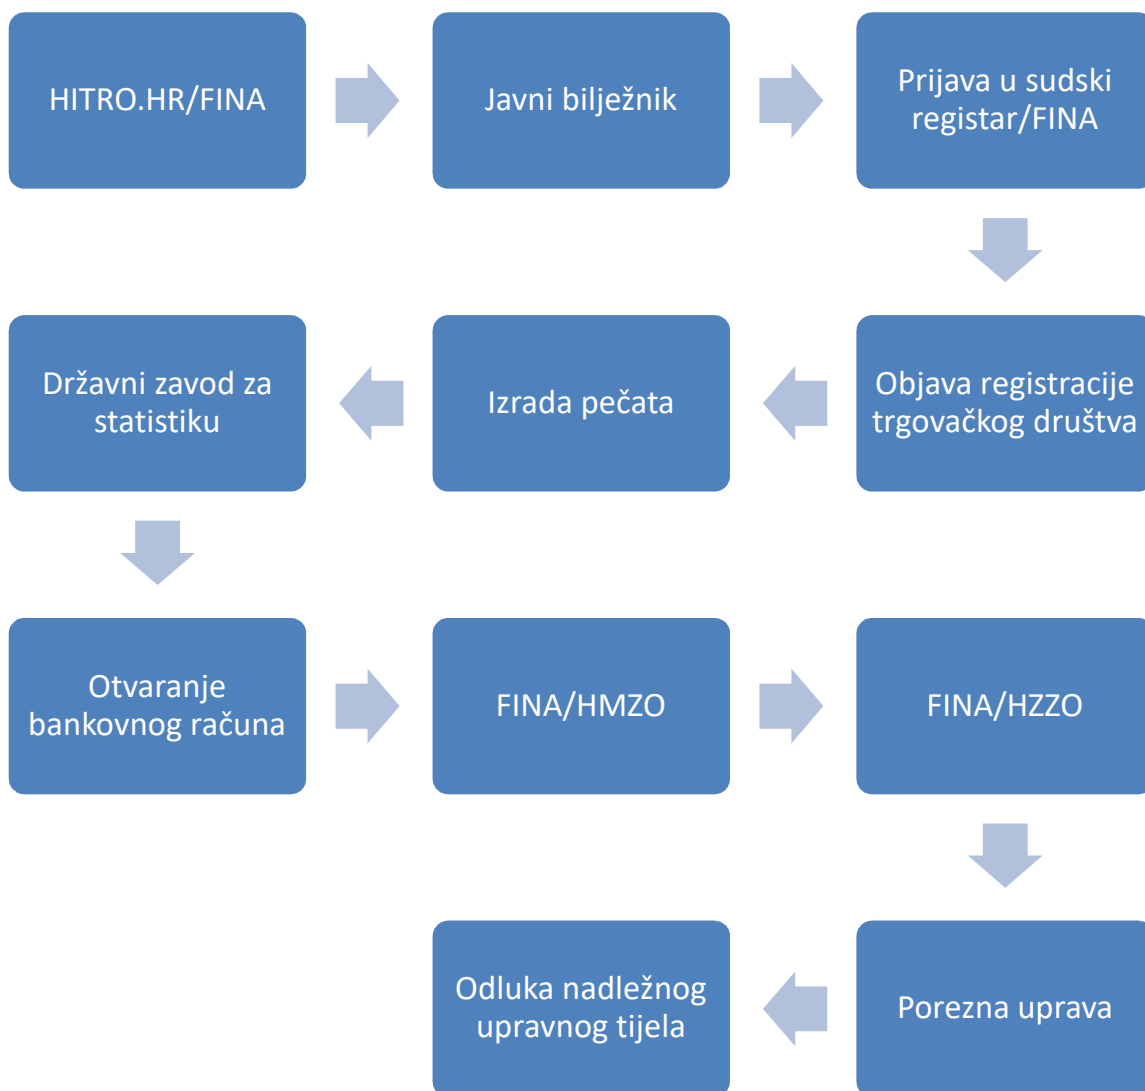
HITRO.HR/FINA

Javni bilježnik

Prijava u sudski registar/FINA

Objava registracije trgovačkog društva

Izrada pečata

Državni zavod za statistiku

Otvaranje bankovnog računa

FINA/HMZO

FINA/HZZO

Porezna uprava

Odluka nadležnog upravnog tijela